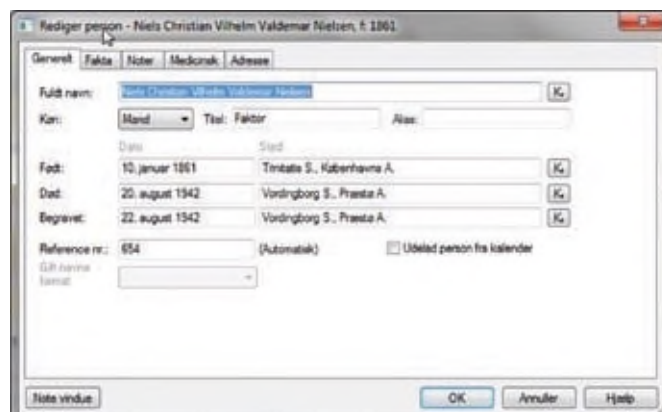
Rediger person - Niels Christian Vilhelm Valdemar Nielsen, f. 1861

Generelt | Fakta | Noter | Medicinsk | Adresse

Fuldt navn: Niels Christian Vilhelm Valdemar Nielsen K

Køn: Mand Titel: Faktor Alias:

Dato Sted

Født: 10. januar 1861 Trinitatis S., Københavns A. K

Død: 20. august 1942 Vordingborg S., Præstø A. K

Begravet: 22. august 1942 Vordingborg S., Præstø A. K

Reference nr.: 654 (Automatisk) Udelad person fra kalender

Gift navne format

Note vindue OK Annuller Hjælp